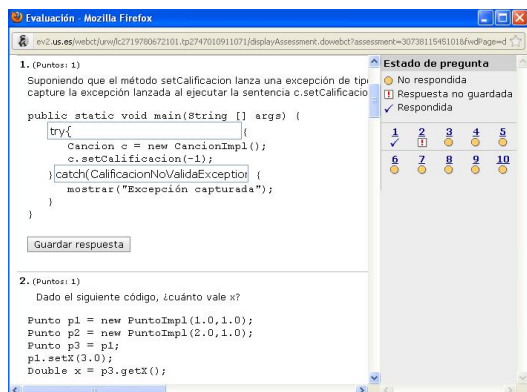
Evaluación - Mozilla Firefox

ev2.us.es/webct/urw/lc2719780672101.tp2747010911071/displayAssessment.dowebct?assessment=30738115451018&fwdPage=d

1. (Puntos: 1)

Suponiendo que el método setCalificacion lanza una excepción de tip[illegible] capture la excepción lanzada al ejecutar la sentencia c.setCalificacio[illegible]

public static void main(String [] args) {
try{ {
Cancion c = new CancionImpl();
c.setCalificacion(-1);
}catch(CalificacionNoValidaExceptior {
mostrar("Excepción capturada");
}
}

Guardar respuesta

2. (Puntos: 1)

Dado el siguiente código, ¿cuánto vale x?

Punto p1 = new PuntoImpl(1.0,1.0);
Punto p2 = new PuntoImpl(2.0,1.0);
Punto p3 = p1;
p1.setX(3.0);
Double x = p3.getX();

Estado de pregunta
No respondida
Respuesta no guardada
Respondida

1 2 3 4 5
6 7 8 9 10